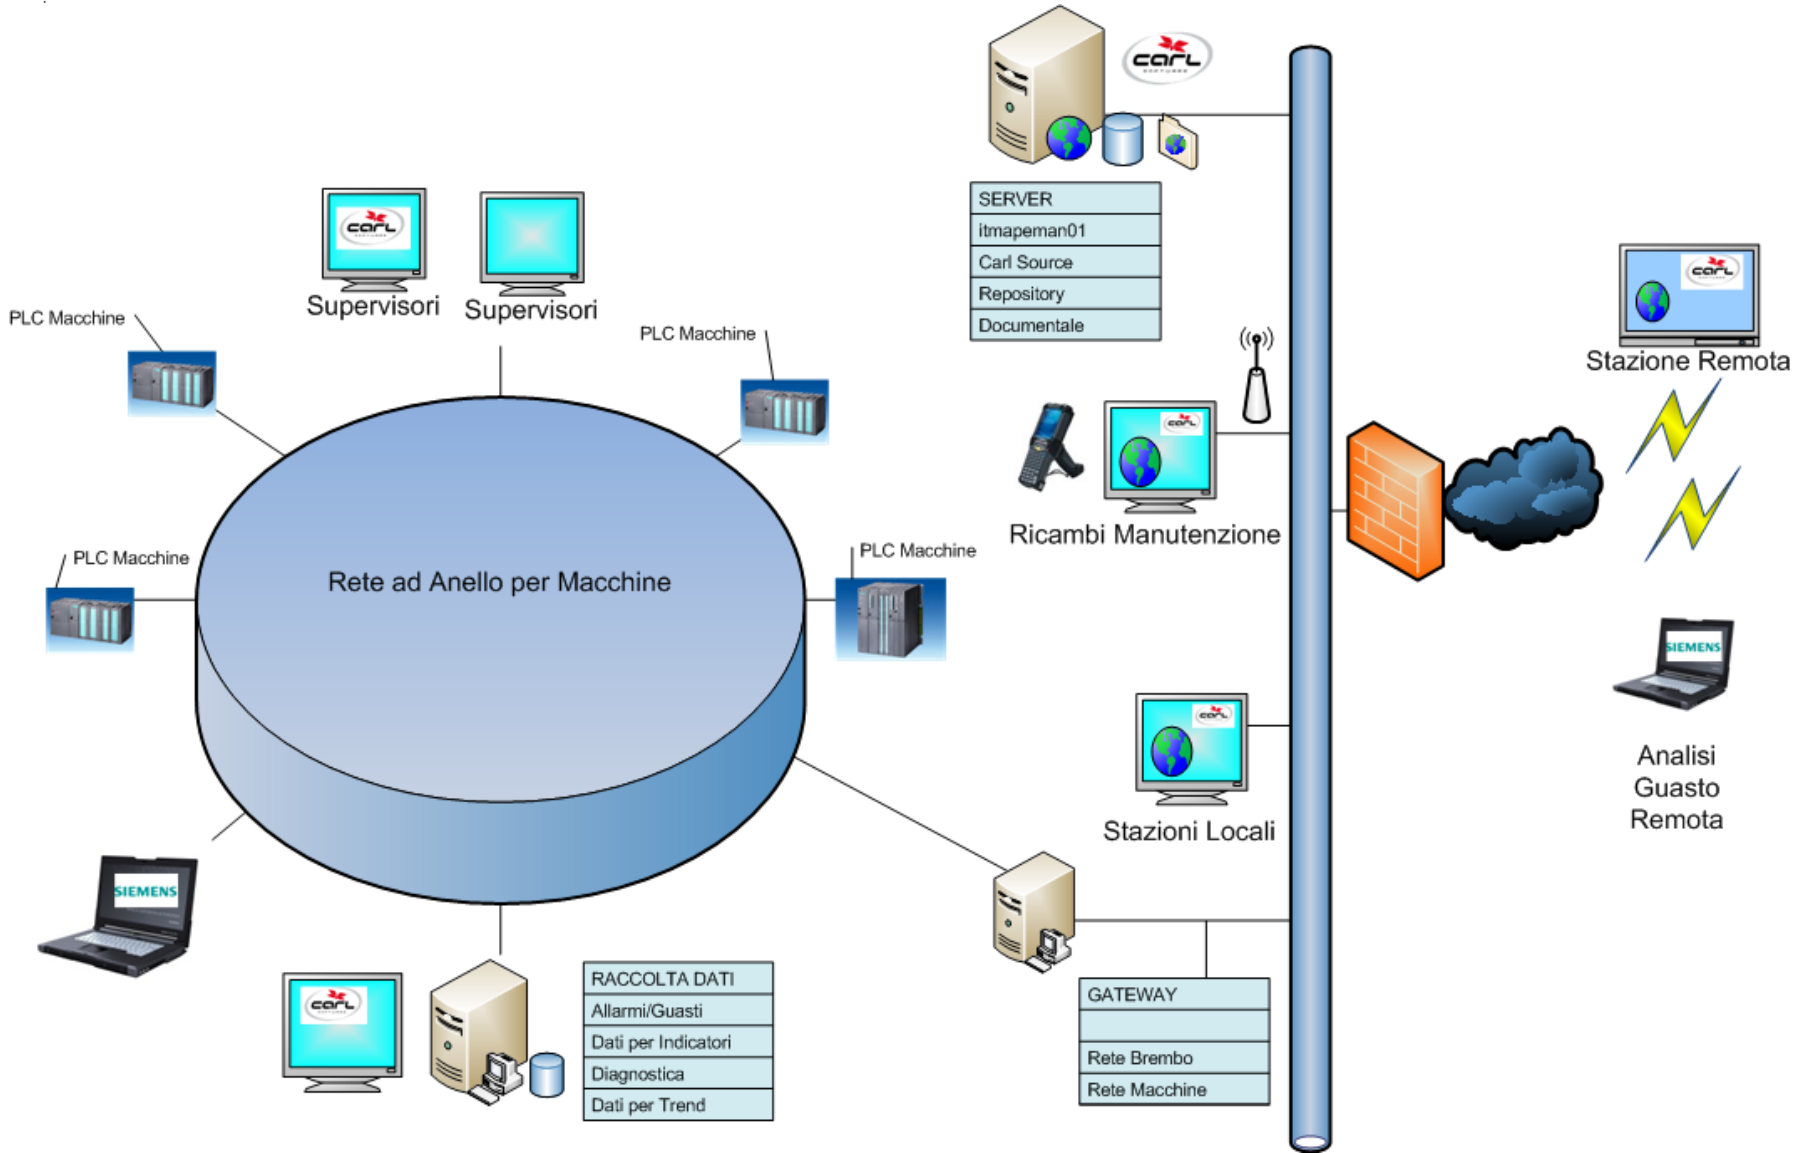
carl

SERVER
itmapeman01
Carl Source
Repository
Documentale

carl
Supervisori
Supervisori

PLC Macchine
PLC Macchine

carl
Stazione Remota

carl
Ricambi Manutenzione

PLC Macchine
PLC Macchine

Rete ad Anello per Macchine

SIEMENS
Analisi Guasto Remota

carl
Stazioni Locali

SIEMENS

carl

RACCOLTA DATI
Allarmi/Guasti
Dati per Indicatori
Diagnostica
Dati per Trend

GATEWAY

Rete Brembo
Rete Macchine